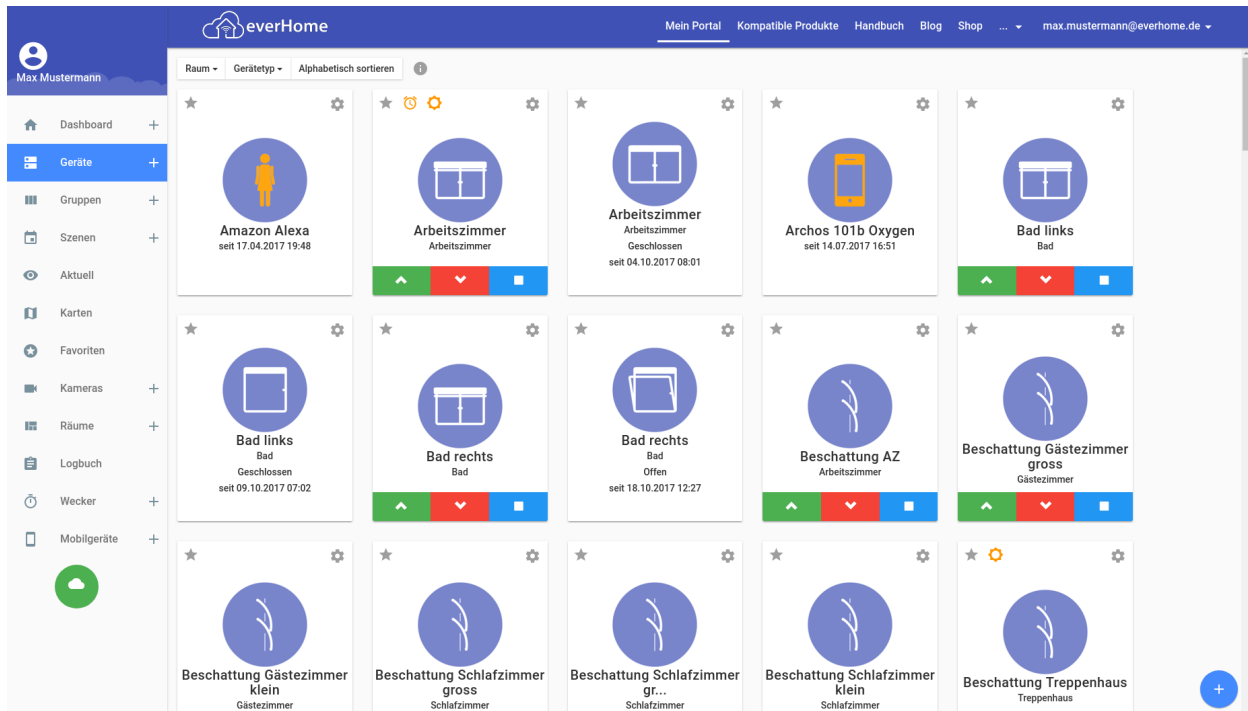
everHome

Mein Portal Kompatible Produkte Handbuch Blog Shop ... max.mustermann@everhome.de

Max Mustermann

Dashboard +
Geräte +
Gruppen +
Szenen +
Aktuell
Karten
Favoriten
Kameras +
Räume +
Logbuch
Wecker +
Mobilgeräte +

Raum Gerätetyp Alphabetisch sortieren

Amazon Alexa
seit 17.04.2017 19:48

Arbeitszimmer
Arbeitszimmer

Arbeitszimmer
Arbeitszimmer
Geschlossen
seit 04.10.2017 08:01

Archos 101b Oxygen
seit 14.07.2017 16:51

Bad links
Bad

Bad links
Bad
Geschlossen
seit 09.10.2017 07:02

Bad rechts
Bad

Bad rechts
Bad
Offen
seit 18.10.2017 12:27

Beschattung AZ
Arbeitszimmer

Beschattung Gästezimmer gross
Gästezimmer

Beschattung Gästezimmer klein
Gästezimmer

Beschattung Schlafzimmer gross
Schlafzimmer

Beschattung Schlafzimmer gr...
Schlafzimmer

Beschattung Schlafzimmer klein
Schlafzimmer

Beschattung Treppenhaus
Treppenhaus

+